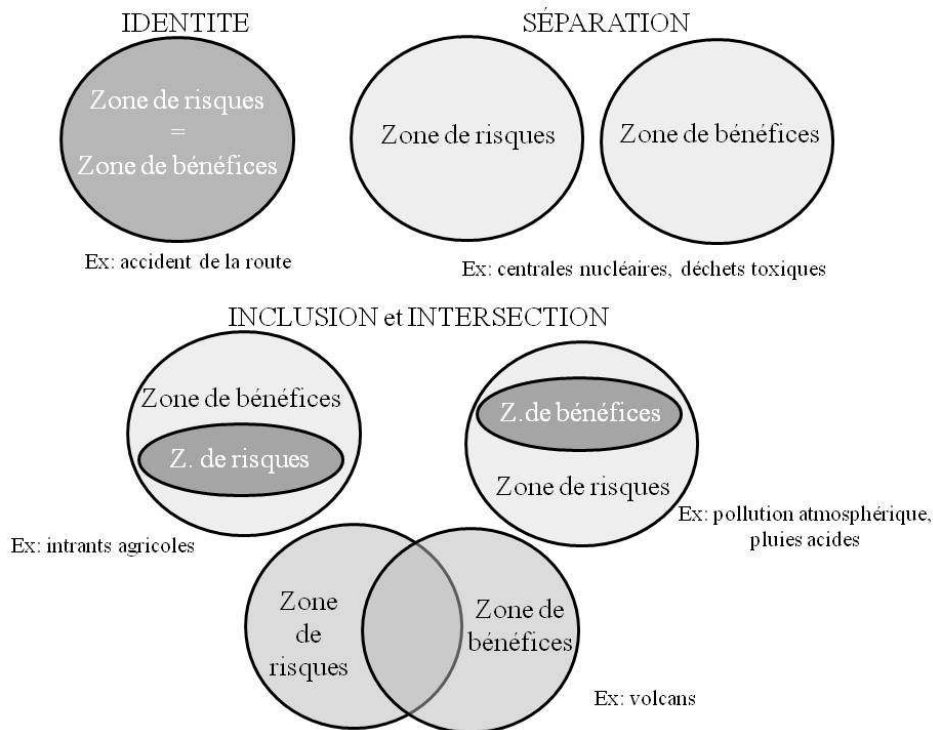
IDENTITE

Zone de risques = Zone de bénéfices

Ex: accident de la route

SÉPARATION

Zone de risques

Zone de bénéfices

Ex: centrales nucléaires, déchets toxiques

INCLUSION et INTERSECTION

Zone de bénéfices

Z. de risques

Ex: intrants agricoles

Z. de bénéfices

Zone de risques

Ex: pollution atmosphérique, pluies acides

Zone de risques

Zone de bénéfices

Ex: volcans